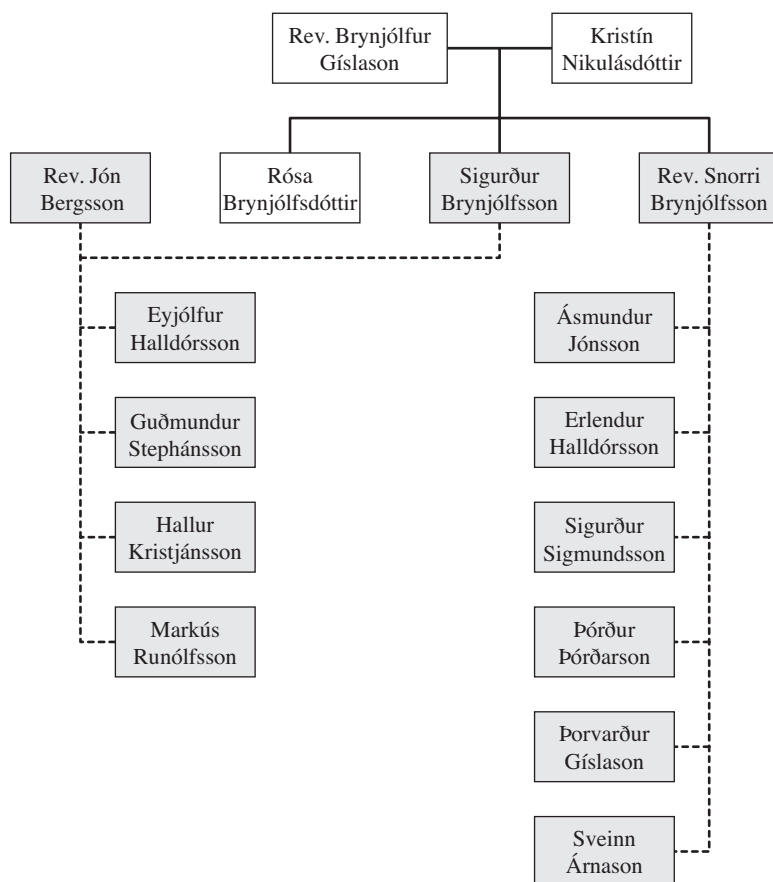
Rev. Brynjólfur Gíslason

Kristín Nikulásdóttir

Rev. Jón Bergsson

Rósa Brynjólfsdóttir

Sigurður Brynjólfsson

Rev. Snorri Brynjólfsson

Eyjólfur Halldórsson

Guðmundur Stephánsson

Hallur Kristjánsson

Markús Runólfsson

Ásmundur Jónsson

Erlendur Halldórsson

Sigurður Sigmundsson

Þórður Þórðarson

Þorvarður Gíslason

Sveinn Árnason